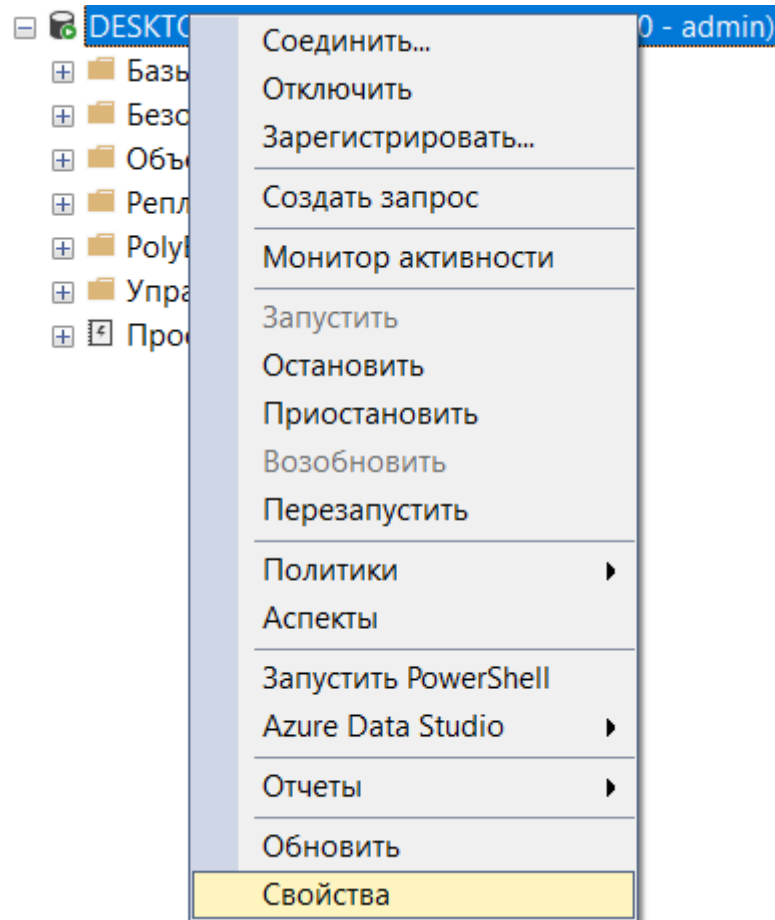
DESKTO 0 - admin)
Базы
Безо
Объе
Репл
PolyB
Упра
Проц

Соединить...
Отключить
Зарегистрировать...
Создать запрос
Монитор активности
Запустить
Остановить
Приостановить
Возобновить
Перезапустить
Политики
Аспекты
Запустить PowerShell
Azure Data Studio
Отчеты
Обновить
Свойства